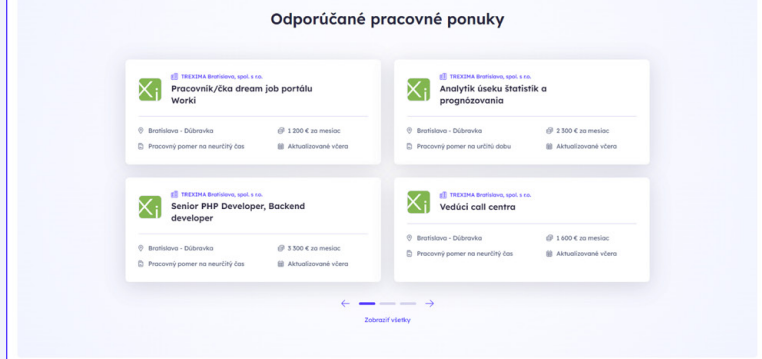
Odporúčané pracovné ponuky

TREXIMA Bratislava, spol. s r.o.
Pracovník/čka dream job portálu Worki
Bratislava - Dúbravka
1 200 € za mesiac
Pracovný pomer na neurčitý čas
Aktualizované včera

TREXIMA Bratislava, spol. s r.o.
Analytik úseku štatistík a prognózovania
Bratislava - Dúbravka
2 300 € za mesiac
Pracovný pomer na určitú dobu
Aktualizované včera

TREXIMA Bratislava, spol. s r.o.
Senior PHP Developer, Backend developer
Bratislava - Dúbravka
3 300 € za mesiac
Pracovný pomer na neurčitý čas
Aktualizované včera

TREXIMA Bratislava, spol. s r.o.
Vedúci call centra
Bratislava - Dúbravka
1 600 € za mesiac
Pracovný pomer na neurčitý čas
Aktualizované včera

Zobraziť všetky